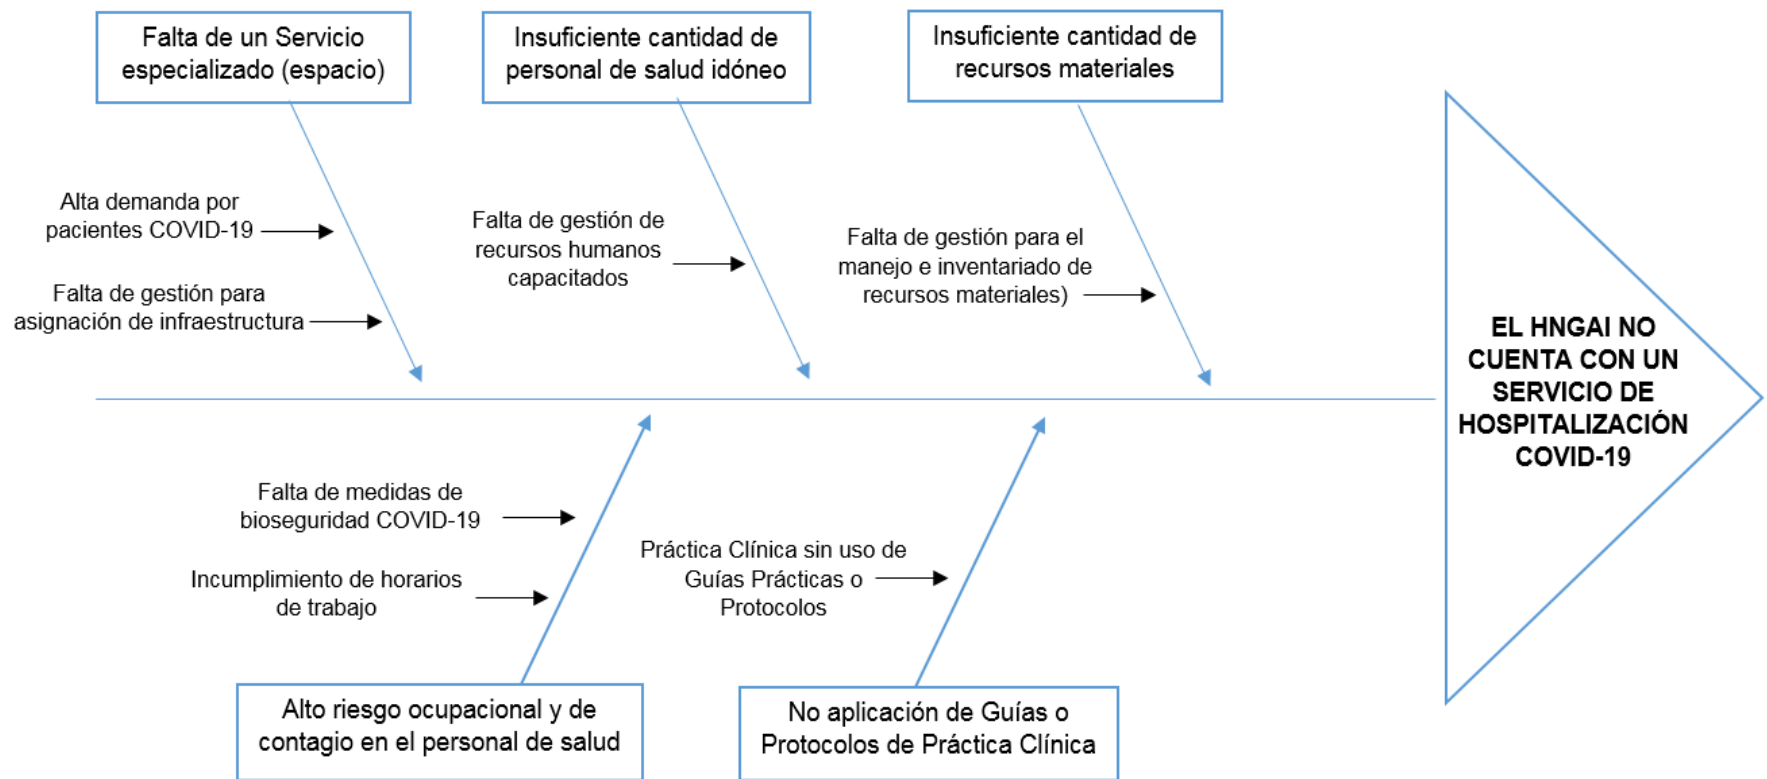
Falta de un Servicio especializado (espacio)

Insuficiente cantidad de personal de salud idóneo

Insuficiente cantidad de recursos materiales

Alta demanda por pacientes COVID-19

Falta de gestión para asignación de infraestructura

Falta de gestión de recursos humanos capacitados

Falta de gestión para el manejo e inventariado de recursos materiales)

EL HNGAI NO CUENTA CON UN SERVICIO DE HOSPITALIZACIÓN COVID-19

Falta de medidas de bioseguridad COVID-19

Incumplimiento de horarios de trabajo

Práctica Clínica sin uso de Guías Prácticas o Protocolos

Alto riesgo ocupacional y de contagio en el personal de salud

No aplicación de Guías o Protocolos de Práctica Clínica